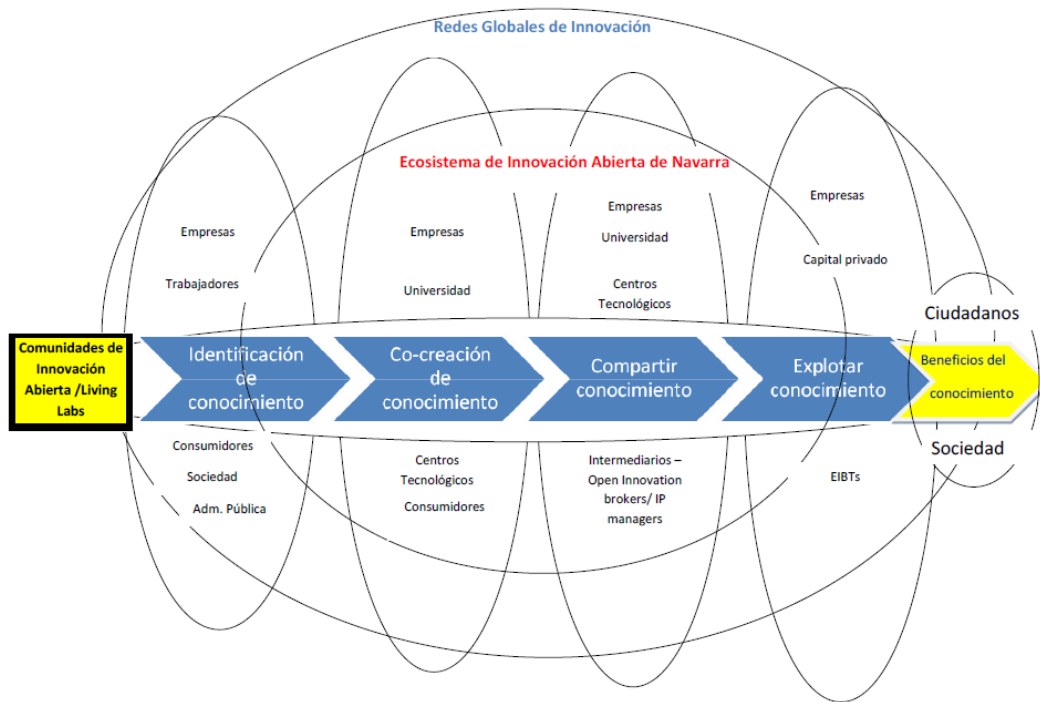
Redes Globales de Innovación

Ecosistema de Innovación Abierta de Navarra

Empresas

Trabajadores

Empresas

Universidad

Empresas

Universidad

Centros Tecnológicos

Empresas

Capital privado

Ciudadanos

Comunidades de Innovación Abierta /Living Labs

Identificación de conocimiento

Co-creación de conocimiento

Compartir conocimiento

Explotar conocimiento

Beneficios del conocimiento

Sociedad

Consumidores

Sociedad

Adm. Pública

Centros Tecnológicos

Consumidores

Intermediarios – Open Innovation brokers/ IP managers

EIBTs